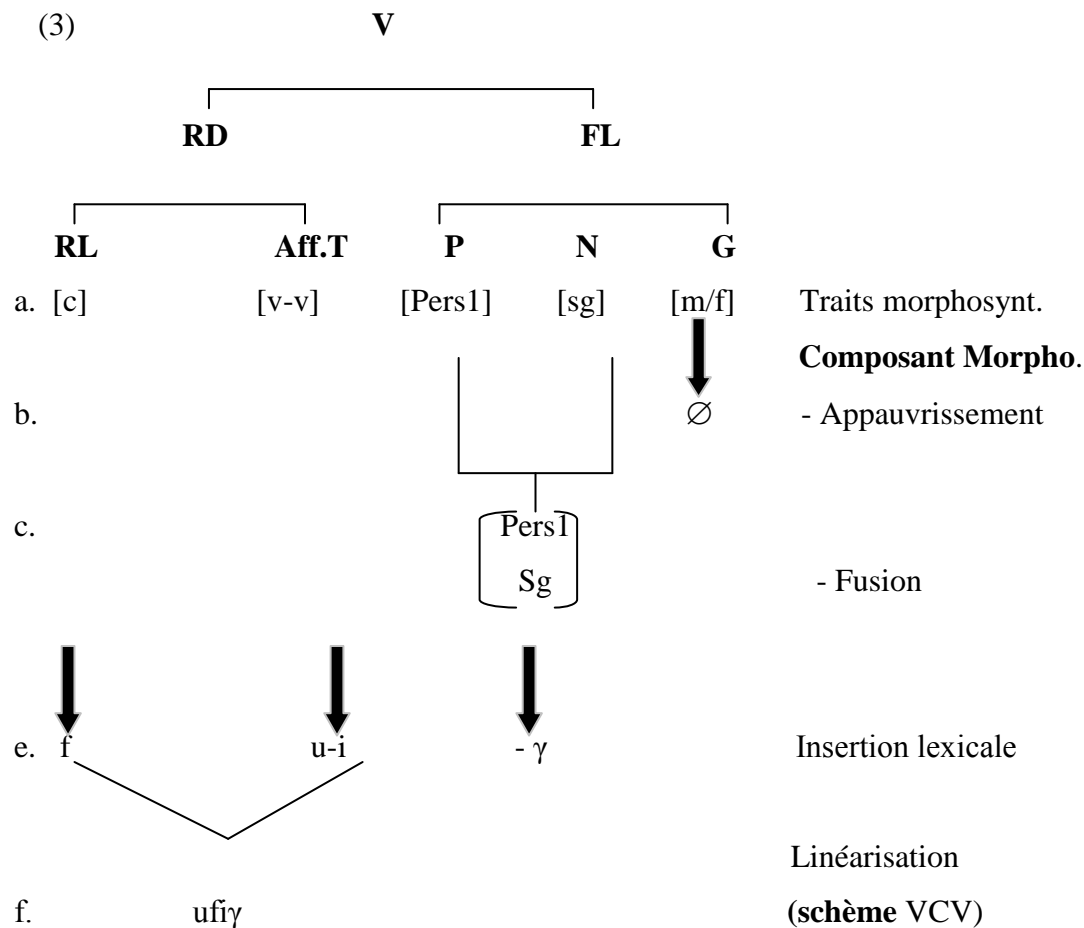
(3) **V**

**RD** **FL**

**RL** **Aff.T** **P** **N** **G**

a. [c] [v-v] [Pers1] [sg] [m/f] Traits morphosynt.

**Composant Morpho**.

b. ∅ - Appauvrissement

c. Pers1 Sg - Fusion

e. f u-i - γ Insertion lexicale

Linéarisation

f. ufiγ (**schème** VCV)